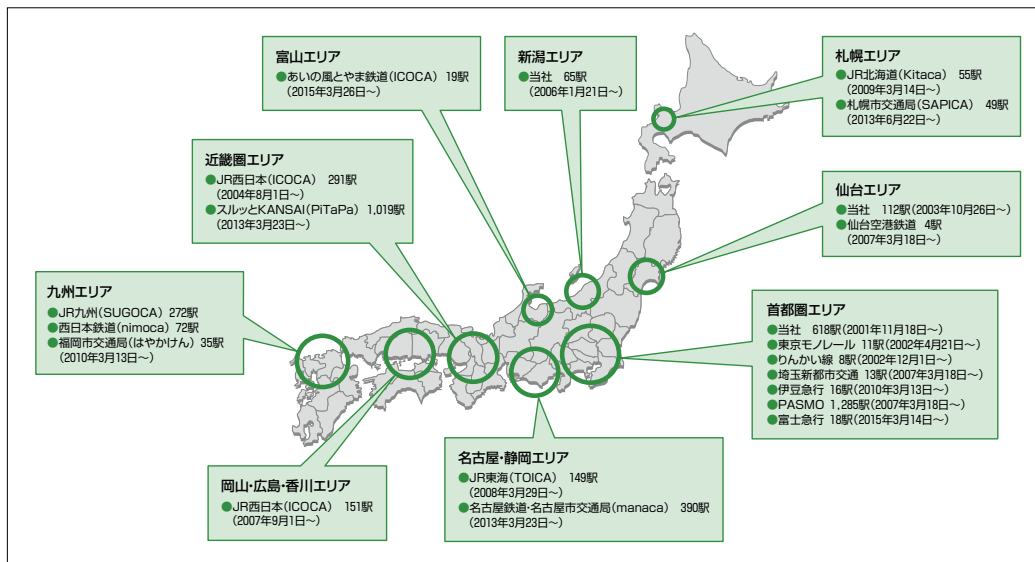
富山エリア
●あいの風とやま鉄道(ICOCA) 19駅 (2015年3月26日～)

新潟エリア
●当社 65駅 (2006年1月21日～)

札幌エリア
●JR北海道(Kitaca) 55駅 (2009年3月14日～)
●札幌市交通局(SAPICA) 49駅 (2013年6月22日～)

近畿圏エリア
●JR西日本(ICOCA) 291駅 (2004年8月1日～)
●スルッとKANSAI(PiTaPa) 1,019駅 (2013年3月23日～)

仙台エリア
●当社 112駅(2003年10月26日～)
●仙台空港鉄道 4駅 (2007年3月18日～)

九州エリア
●JR九州(SUGOCA) 272駅
●西日本鉄道(nimoca) 72駅
●福岡市交通局(はやかけん) 35駅 (2010年3月13日～)

首都圏エリア
●当社 618駅(2001年11月18日～)
●東京モノレール 11駅(2002年4月21日～)
●りんかい線 8駅(2002年12月1日～)
●埼玉新都市交通 13駅(2007年3月18日～)
●伊豆急行 16駅(2010年3月13日～)
●PASMO 1,285駅(2007年3月18日～)
●富士急行 18駅(2015年3月14日～)

名古屋・静岡エリア
●JR東海(TOICA) 149駅 (2008年3月29日～)
●名古屋鉄道・名古屋市交通局(manaca) 390駅 (2013年3月23日～)

岡山・広島・香川エリア
●JR西日本(ICOCA) 151駅 (2007年9月1日～)